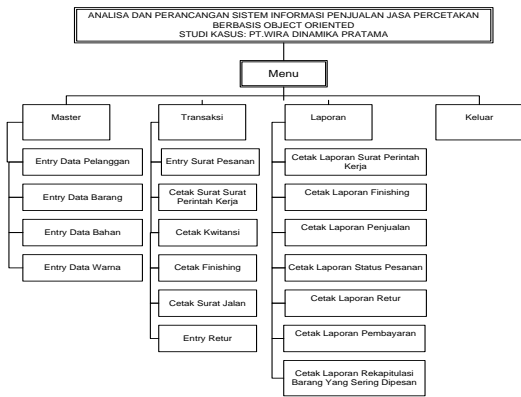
ANALISA DAN PERANCANGAN SISTEM INFORMASI PENJUALAN JASA PERCETAKAN BERBASIS OBJECT ORIENTED
STUDI KASUS: PT.WIRA DINAMIKA PRATAMA

Menu

Master

Entry Data Pelanggan

Entry Data Barang

Entry Data Bahan

Entry Data Warna

Transaksi

Entry Surat Pesanan

Cetak Surat Surat Perintah Kerja

Cetak Kwitansi

Cetak Finishing

Cetak Surat Jalan

Entry Retur

Laporan

Cetak Laporan Surat Perintah Kerja

Cetak Laporan Finishing

Cetak Laporan Penjualan

Cetak Laporan Status Pesanan

Cetak Laporan Retur

Cetak Laporan Pembayaran

Cetak Laporan Rekapitulasi Barang Yang Sering Dipesan

Keluar